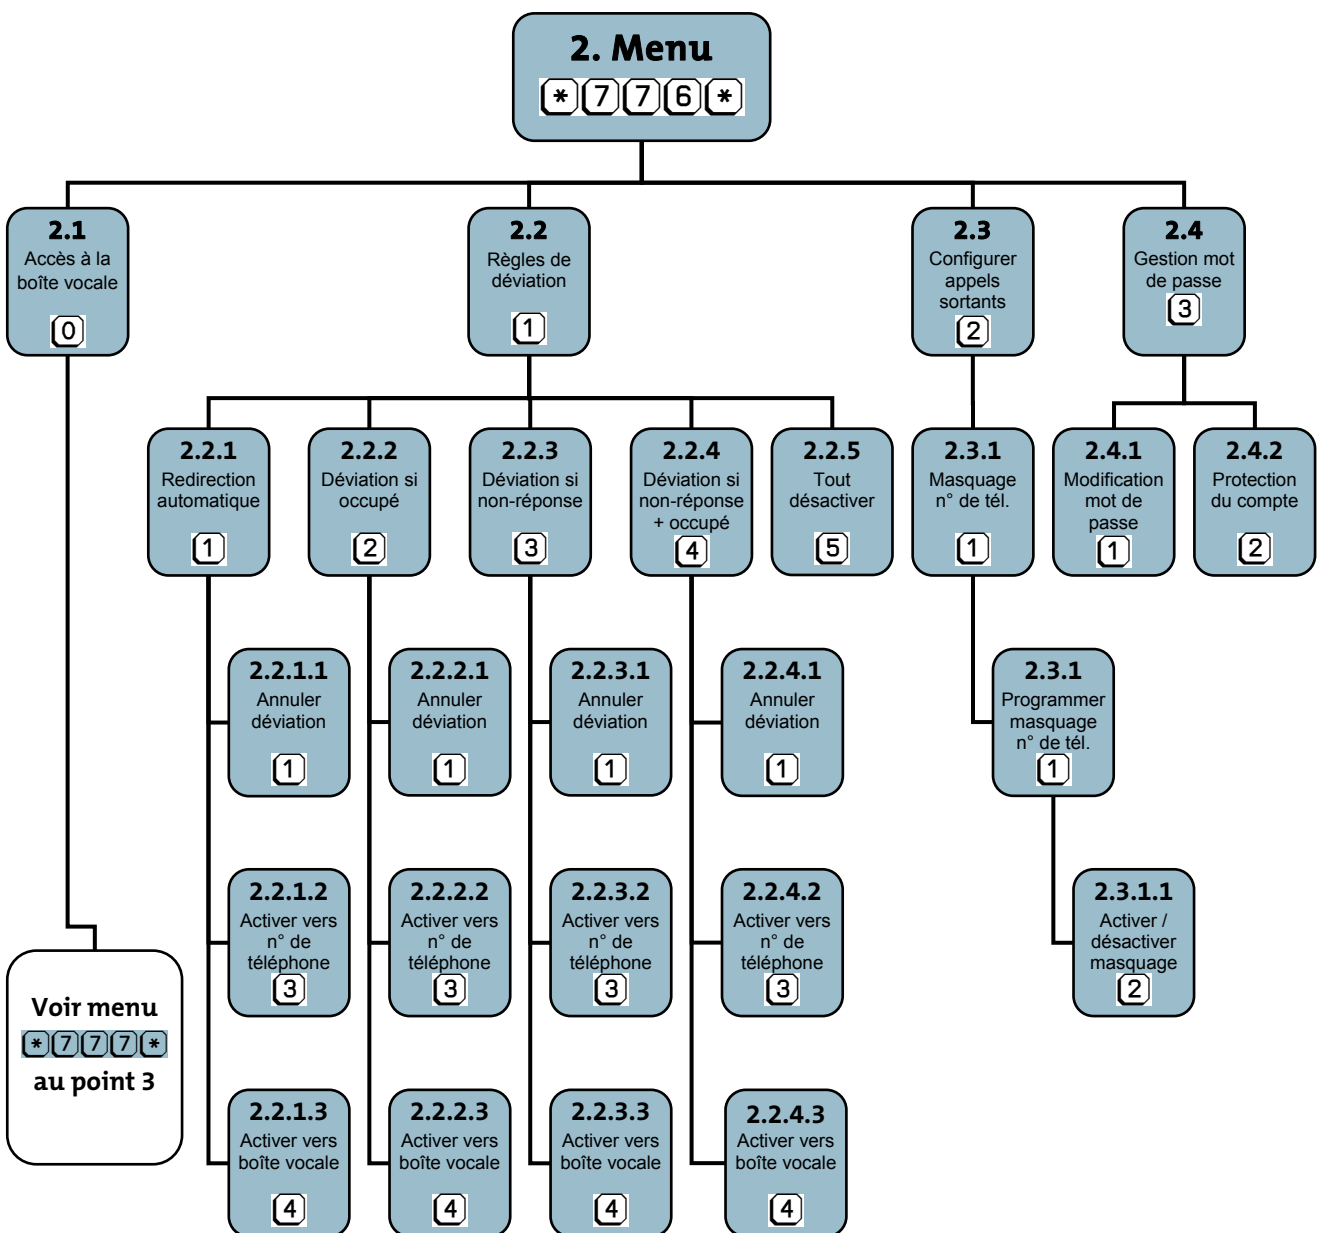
2. Menu
* 7 7 6 *

2.1
Accès à la boîte vocale
0

2.2
Règles de déviation
1

2.3
Configurer appels sortants
2

2.4
Gestion mot de passe
3

2.2.1
Redirection automatique
1

2.2.2
Déviation si occupé
2

2.2.3
Déviation si non-réponse
3

2.2.4
Déviation si non-réponse + occupé
4

2.2.5
Tout désactiver
5

2.3.1
Masquage n° de tél.
1

2.4.1
Modification mot de passe
1

2.4.2
Protection du compte
2

2.2.1.1
Annuler déviation
1

2.2.2.1
Annuler déviation
1

2.2.3.1
Annuler déviation
1

2.2.4.1
Annuler déviation
1

2.3.1
Programmer masquage n° de tél.
1

2.2.1.2
Activer vers n° de téléphone
3

2.2.2.2
Activer vers n° de téléphone
3

2.2.3.2
Activer vers n° de téléphone
3

2.2.4.2
Activer vers n° de téléphone
3

2.3.1.1
Activer / désactiver masquage
2

Voir menu
* 7 7 7 *
au point 3

2.2.1.3
Activer vers boîte vocale
4

2.2.2.3
Activer vers boîte vocale
4

2.2.3.3
Activer vers boîte vocale
4

2.2.4.3
Activer vers boîte vocale
4